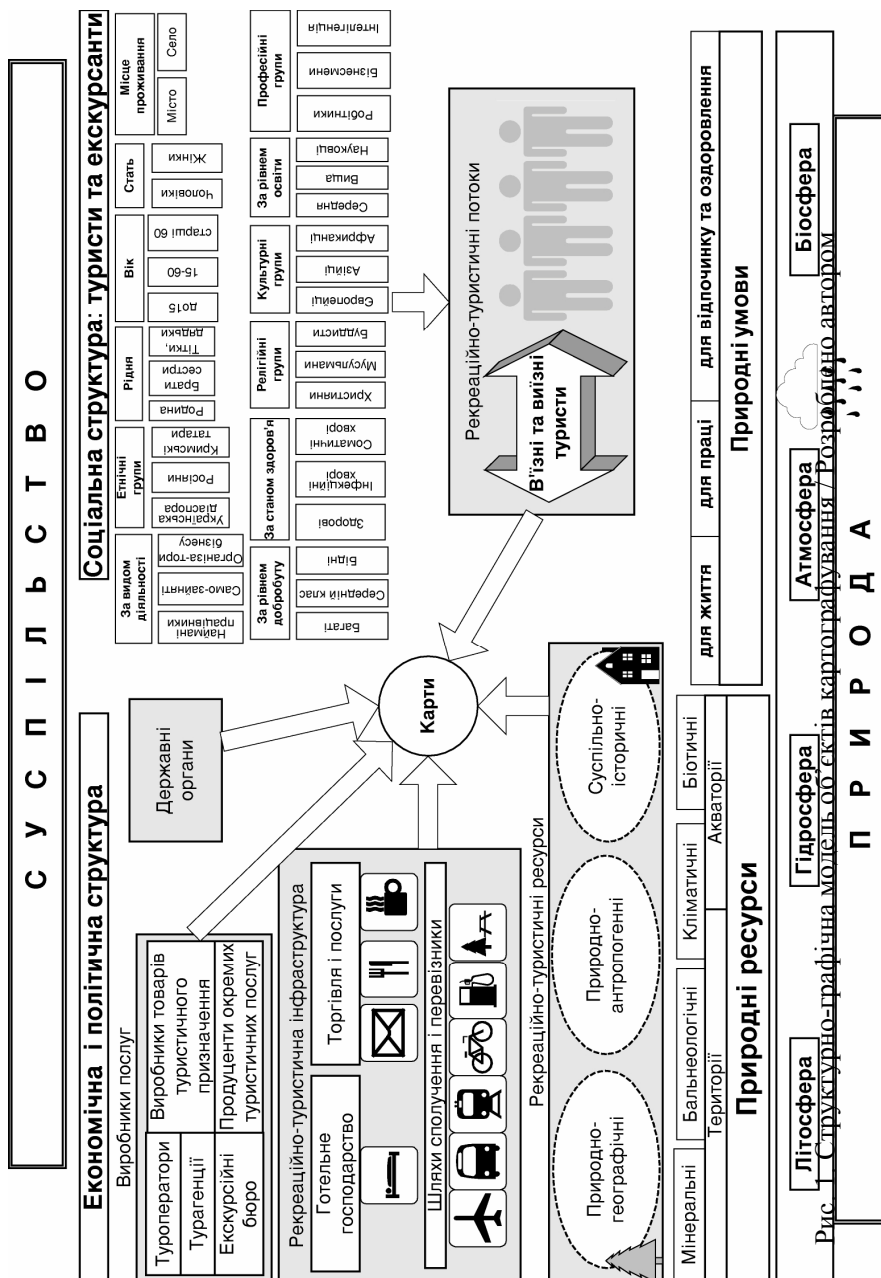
С У С П І Л Ь С Т В О

Економічна і політична структура

Виробники послуг

| Туроператори | Виробники товарів туристичного призначення |
|---|---|
| Турагенції | |
| Екскурсійні бюро | Продуценти окремих туристичних послуг |

Державні органи

Рекреаційно-туристична інфраструктура

Готельне господарство

Торгівля і послуги

Шляхи сполучення і перевізники

Рекреаційно-туристичні ресурси

Природно-географічні

Природно-антропогенні

Суспільно-історичні

Карти

Соціальна структура: туристи та екскурсанти

За видом діяльності: Наймані працівники, Само-зайняті, Організа-тори бізнесу

Етнічні групи: Українська діаспора, Росіяни, Кримські татари

Рідня: Родина, Брати сестри, Тітки, дядьки

Вік: до15, 15-60, старші 60

Стать: Чоловіки, Жінки

Місце проживання: Місто, Село

За рівнем добробуту: Багаті, Середній клас, Бідні

За станом здоров'я: Здорові, Інфекційні хворі, Соматичні хворі

Релігійні групи: Християни, Мусульмани, Буддисти

Культурні групи: Європейці, Азійці, Африканці

За рівнем освіти: Середня, Вища, Наукові

Професійні групи: Робітники, Бізнесмени, Інтелігенція

Рекреаційно-туристичні потоки

В'їзні та виїзні туристи

Мінеральні | Бальнеологічні | Кліматичні | Біотичні

Території | Акваторії

Природні ресурси

для життя | для праці | для відпочинку та оздоровлення

Природні умови

Літосфера | Гідросфера | Атмосфера | Біосфера

П Р И Р О Д А

Рис. 1 Структурно-графічна модель об'єктів картографування / Розроблено автором